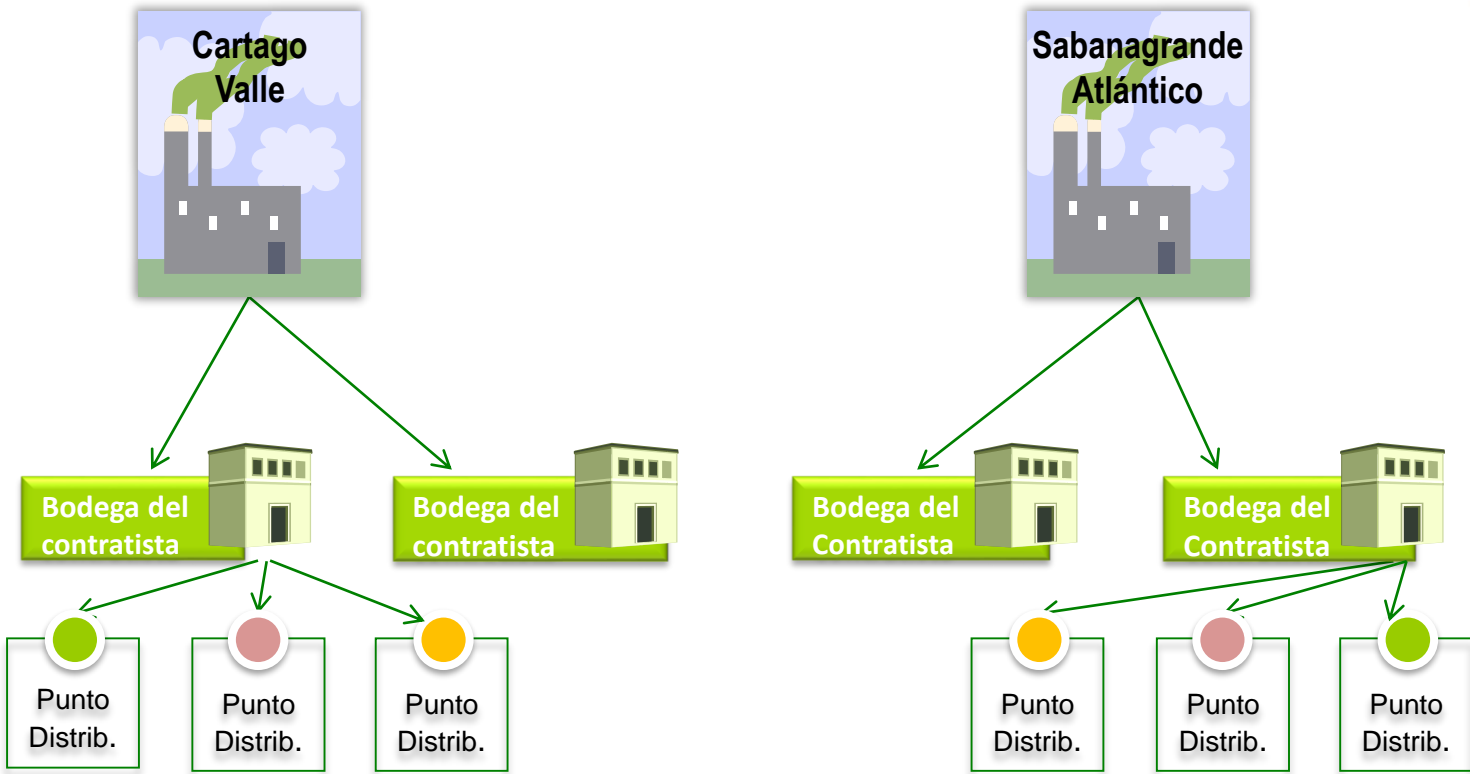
Cartago Valle

Sabanagrande Atlántico

Bodega del contratista

Bodega del contratista

Bodega del Contratista

Bodega del Contratista

Punto Distrib.

Punto Distrib.

Punto Distrib.

Punto Distrib.

Punto Distrib.

Punto Distrib.